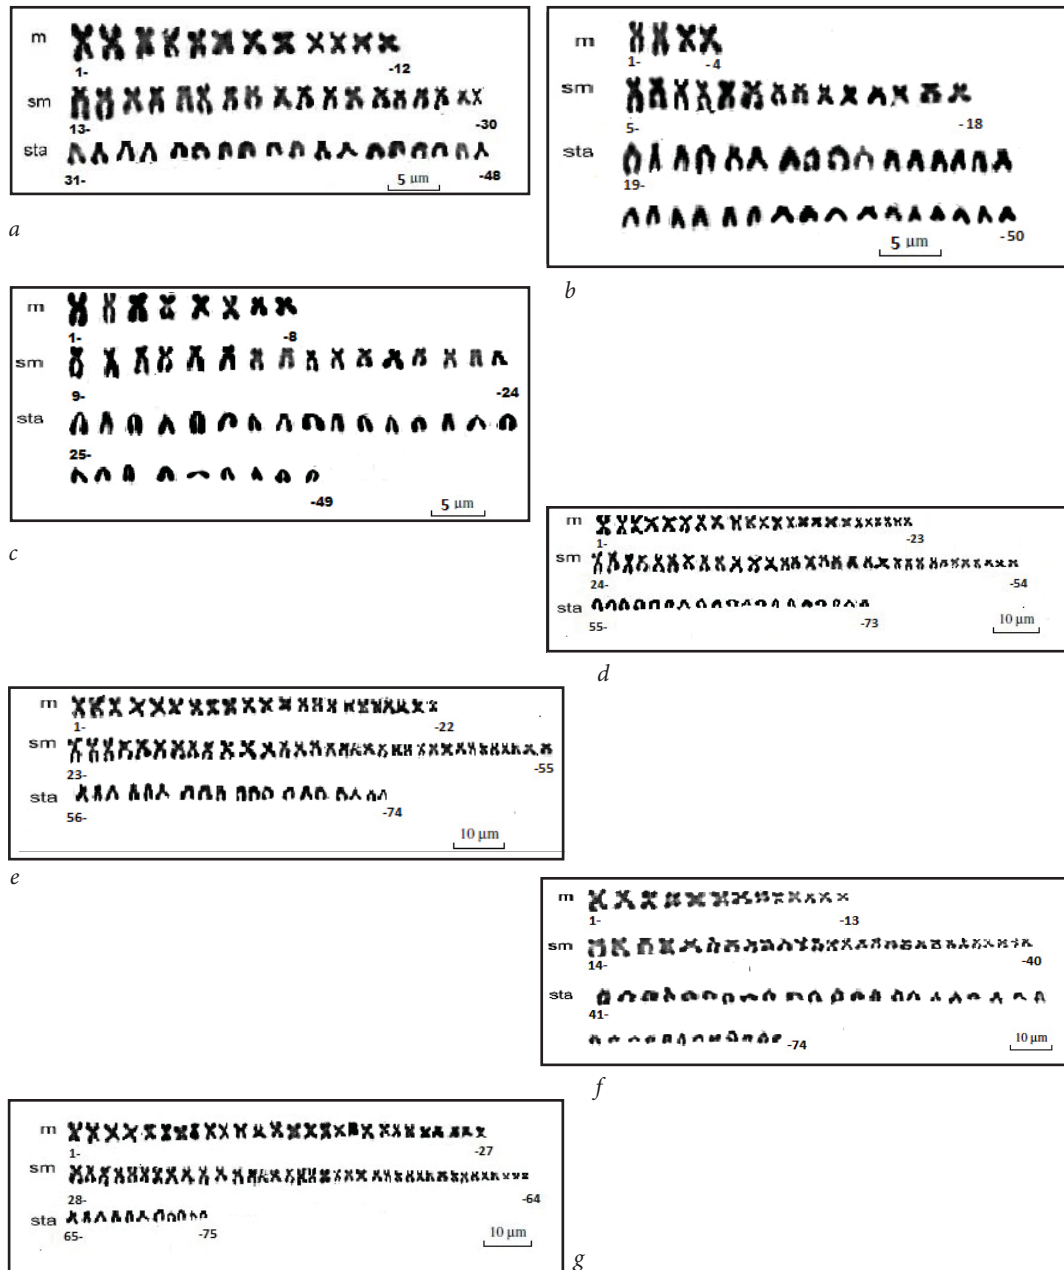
m
1-
-12
sm
13-
-30
sta
31-
-48
5 µm

a

m
1-
-4
sm
5-
-18
sta
19-
-50
5 µm

b

m
1-
-8
sm
9-
-24
sta
25-
-49
5 µm

c

m
1-
-23
sm
24-
-54
sta
55-
-73
10 µm

d

m
1-
-22
sm
23-
-55
sta
56-
-74
10 µm

e

m
1-
-13
sm
14-
-40
sta
41-
-74
10 µm

f

m
1-
-27
sm
28-
-64
sta
65-
-75
10 µm

g